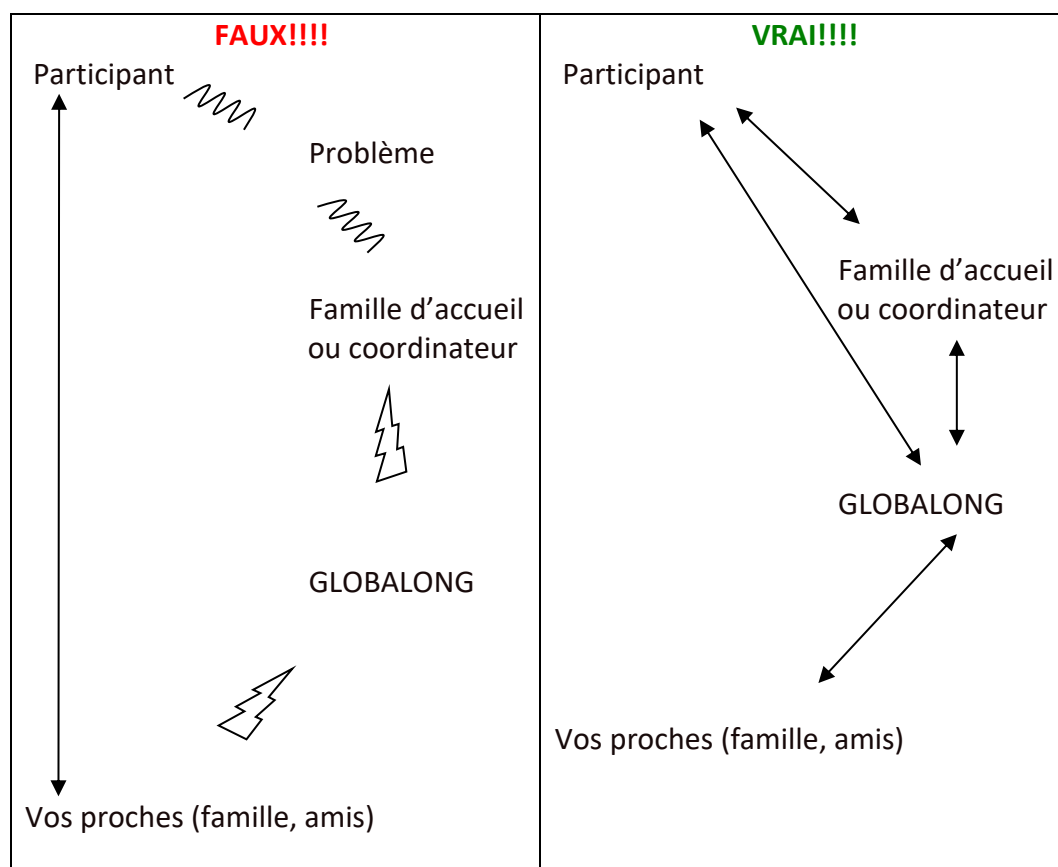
| FAUX!!!! | VRAI!!!! |
|---|---|
| Participant<br>Problème<br>Famille d’accueil ou coordinateur<br>GLOBALONG<br>Vos proches (famille, amis) | Participant<br>Famille d’accueil ou coordinateur<br>GLOBALONG<br>Vos proches (famille, amis) |